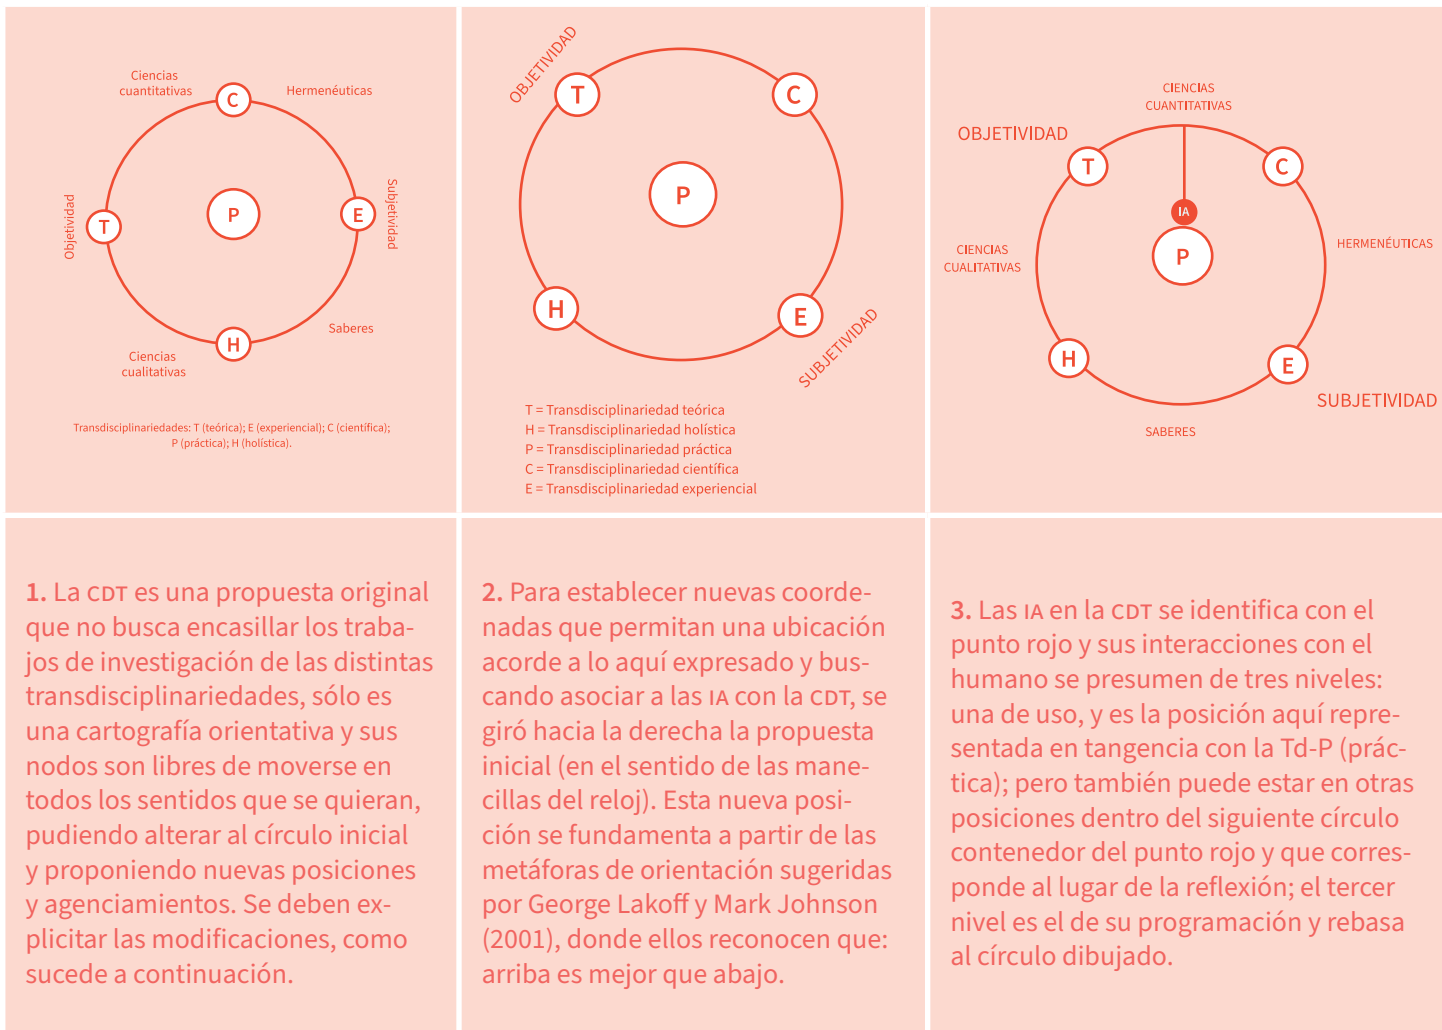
Ciencias cuantitativas
C
Hermenéuticas
Objetividad
T
P
E
Subjetividad
H
Saberes
Ciencias cualitativas

Transdisciplinariedades: T (teórica); E (experiencial); C (científica); P (práctica); H (holística).

OBJETIVIDAD
T
C
P
H
E
SUBJETIVIDAD

T = Transdisciplinariedad teórica
H = Transdisciplinariedad holística
P = Transdisciplinariedad práctica
C = Transdisciplinariedad científica
E = Transdisciplinariedad experiencial

CIENCIAS CUANTITATIVAS
OBJETIVIDAD
T
C
IA
P
CIENCIAS CUALITATIVAS
HERMENÉUTICAS
H
E
SUBJETIVIDAD
SABERES

1. La CDT es una propuesta original que no busca encasillar los trabajos de investigación de las distintas transdisciplinariedades, sólo es una cartografía orientativa y sus nodos son libres de moverse en todos los sentidos que se quieran, pudiendo alterar al círculo inicial y proponiendo nuevas posiciones y agenciamientos. Se deben explicitar las modificaciones, como sucede a continuación.

2. Para establecer nuevas coordenadas que permitan una ubicación acorde a lo aquí expresado y buscando asociar a las IA con la CDT, se giró hacia la derecha la propuesta inicial (en el sentido de las manecillas del reloj). Esta nueva posición se fundamenta a partir de las metáforas de orientación sugeridas por George Lakoff y Mark Johnson (2001), donde ellos reconocen que: arriba es mejor que abajo.

3. Las IA en la CDT se identifica con el punto rojo y sus interacciones con el humano se presumen de tres niveles: una de uso, y es la posición aquí representada en tangencia con la Td-P (práctica); pero también puede estar en otras posiciones dentro del siguiente círculo contenedor del punto rojo y que corresponde al lugar de la reflexión; el tercer nivel es el de su programación y rebasa al círculo dibujado.